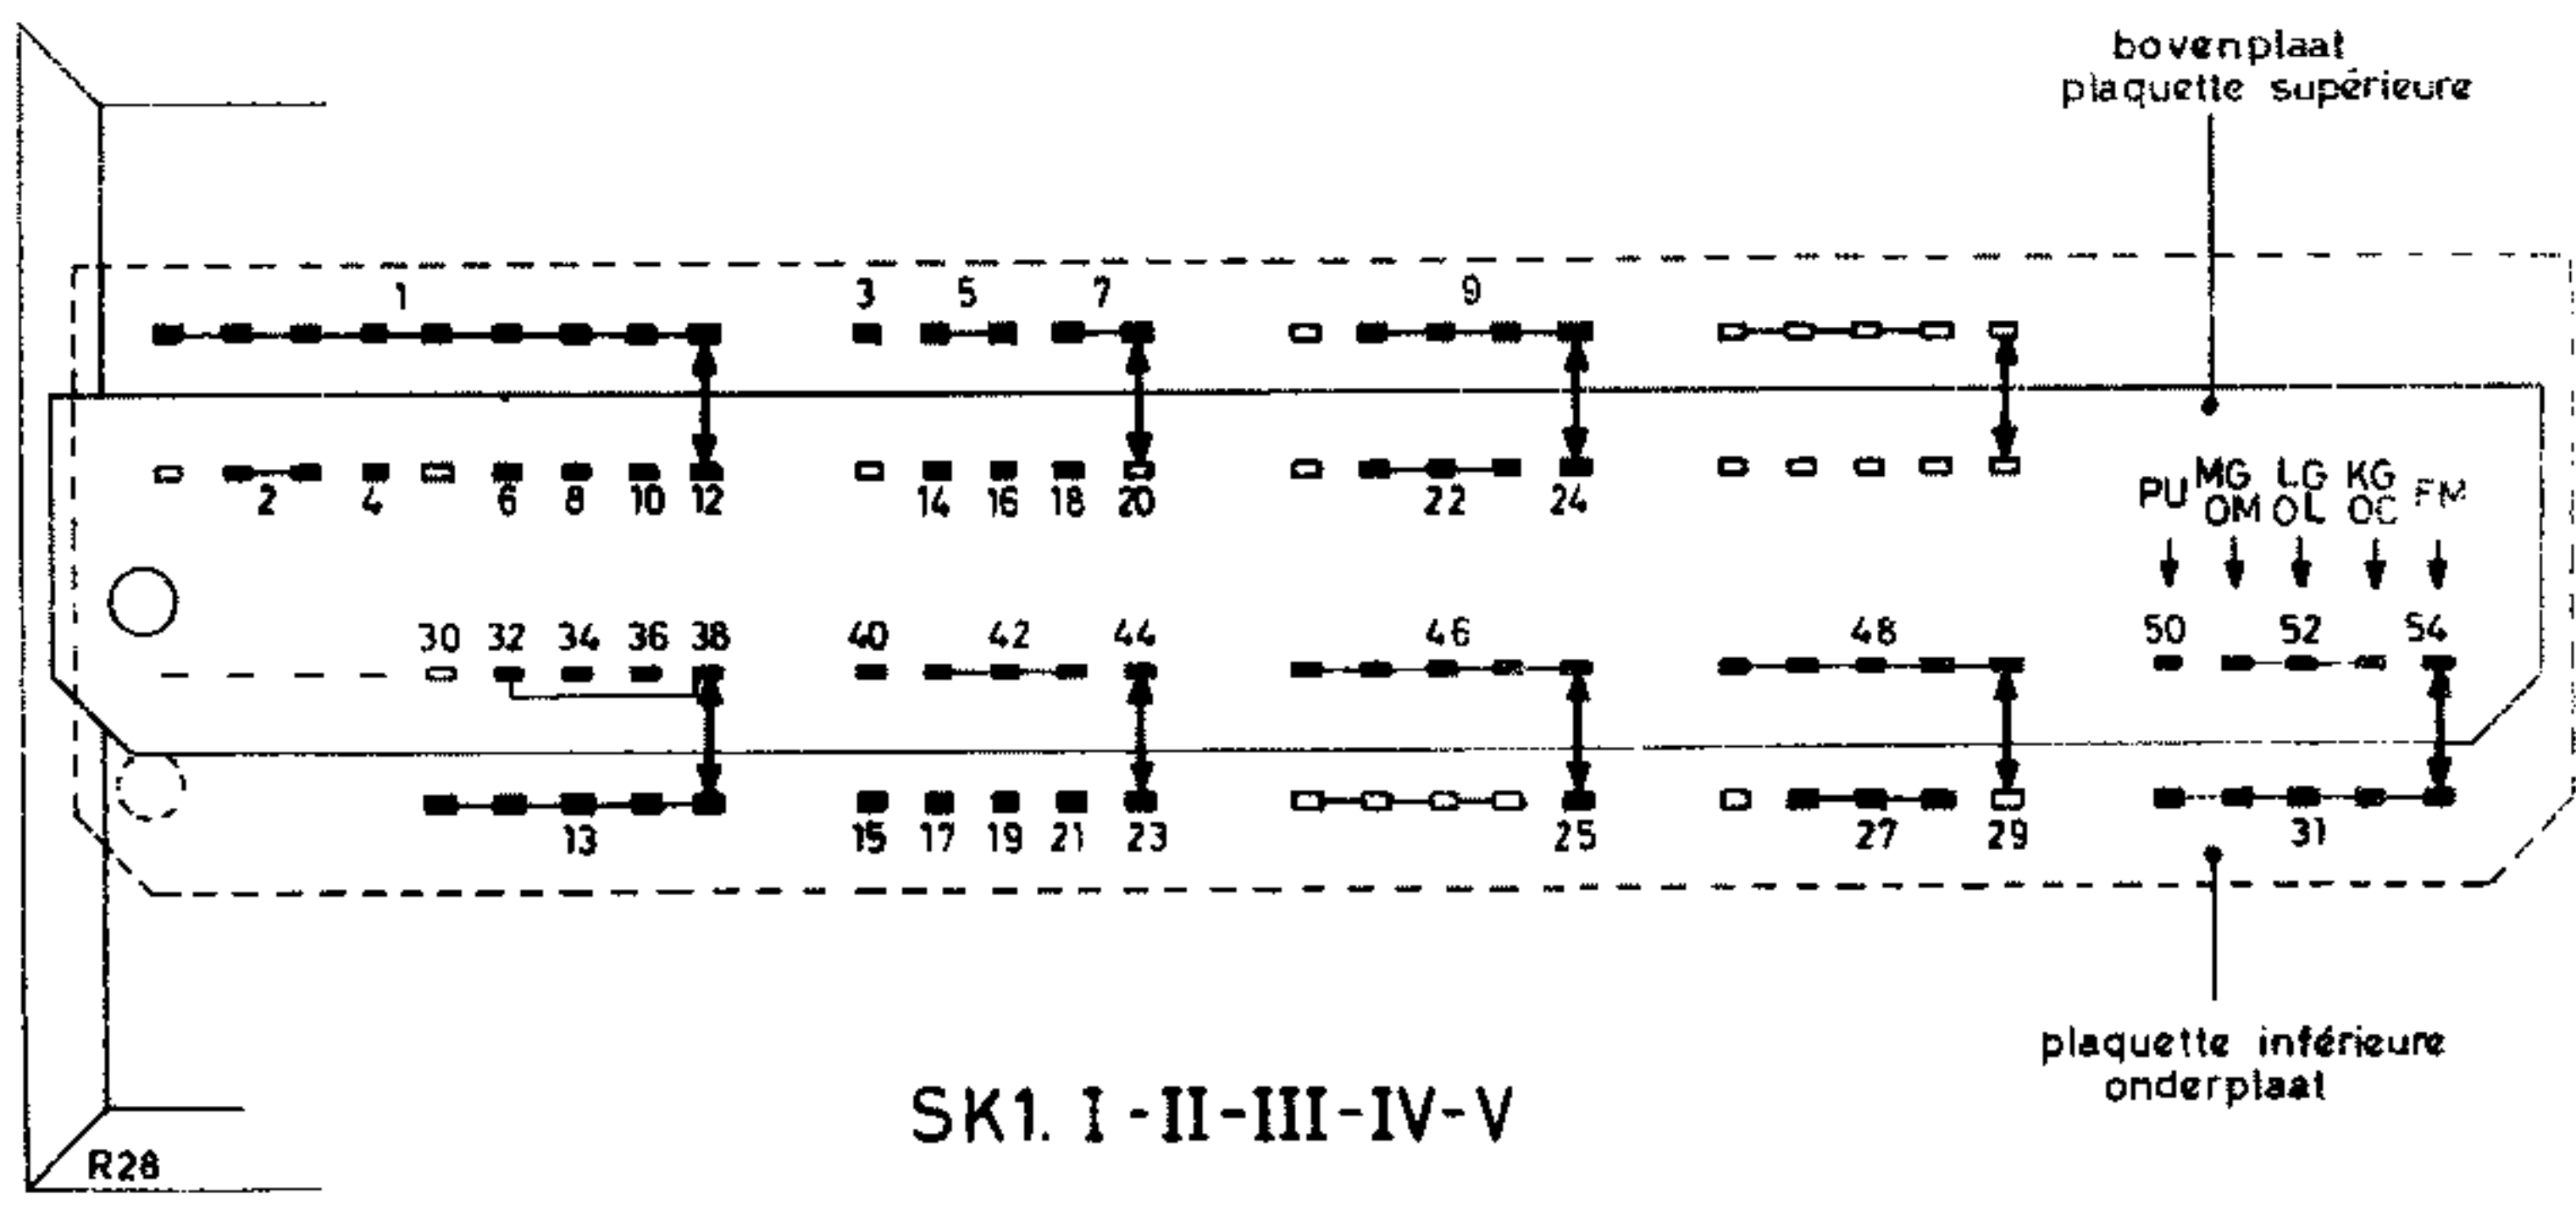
bovenplaat
plaquette supérieure

1
3 5 7
9

2 4 6 8 10 12
14 16 18 20
22 24

PU MG OM LG OL KG OC FM

30 32 34 36 38
40 42 44
46
48
50 52 54

13
15 17 19 21 23
25
27 29
31

plaquette inférieure
onderplaat

SK1. I-II-III-IV-V

R28